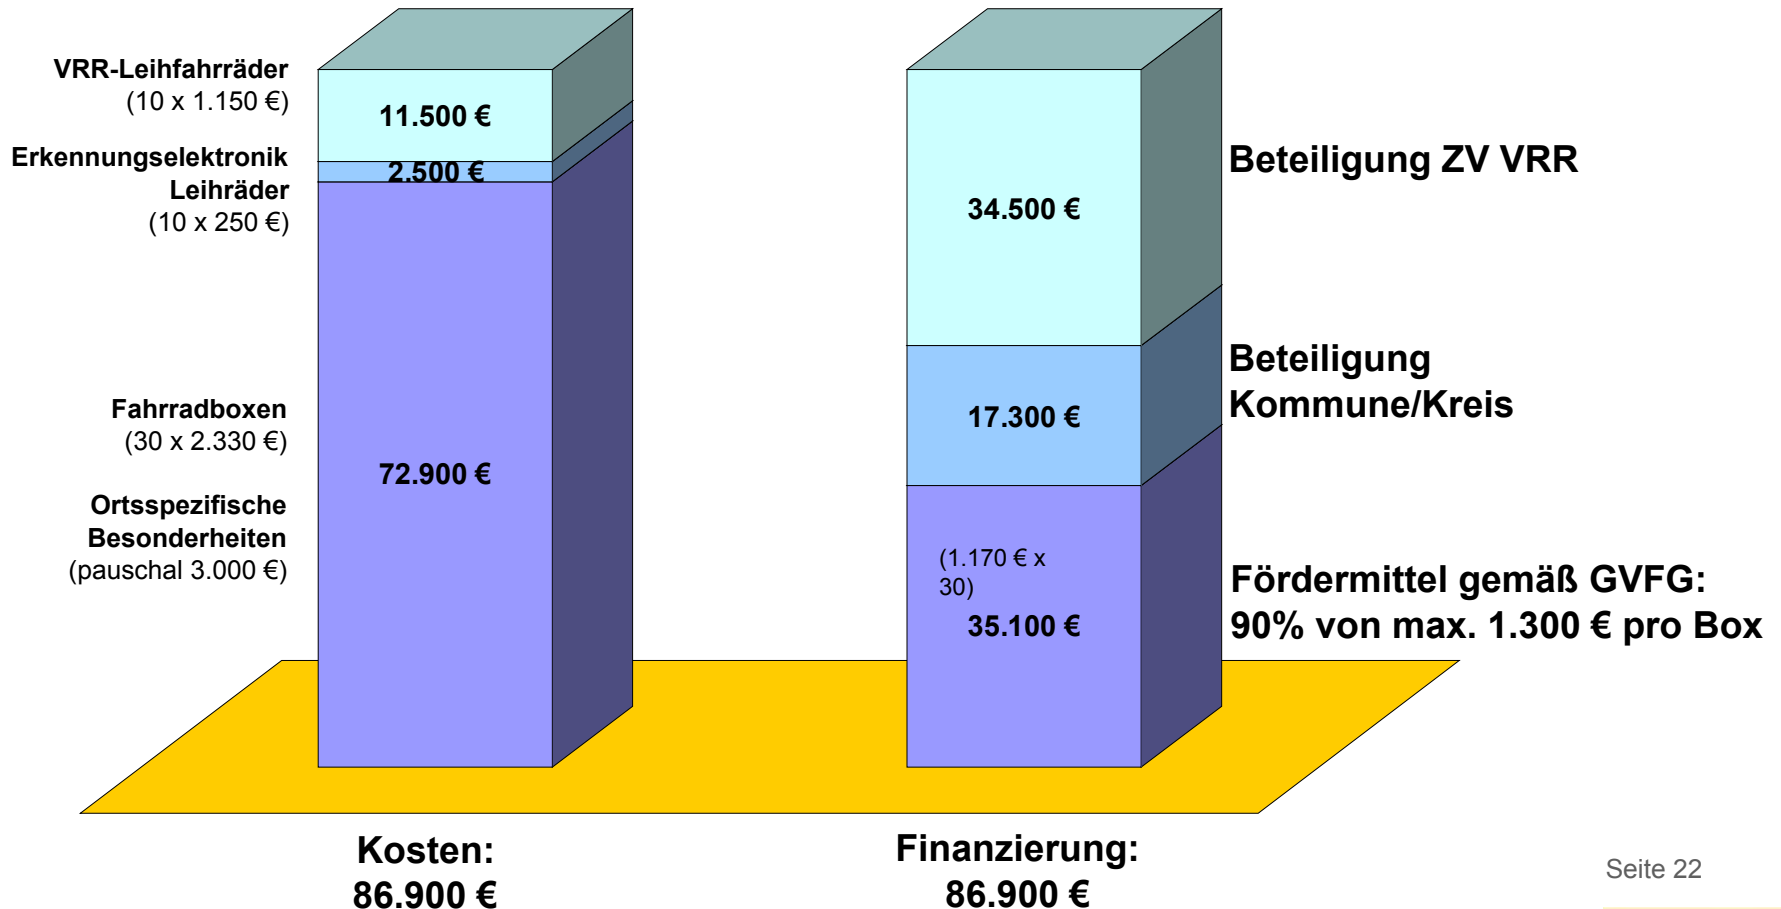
VRR-Leihfahrräder
(10 x 1.150 €)

11.500 €

Erkennungselektronik Leihräder
(10 x 250 €)

2.500 €

Fahrradboxen
(30 x 2.330 €)

72.900 €

Ortsspezifische Besonderheiten
(pauschal 3.000 €)

34.500 €

Beteiligung ZV VRR

17.300 €

Beteiligung Kommune/Kreis

(1.170 € x 30)

35.100 €

Fördermittel gemäß GVFG:
90% von max. 1.300 € pro Box

Kosten:
86.900 €

Finanzierung:
86.900 €

Seite 22